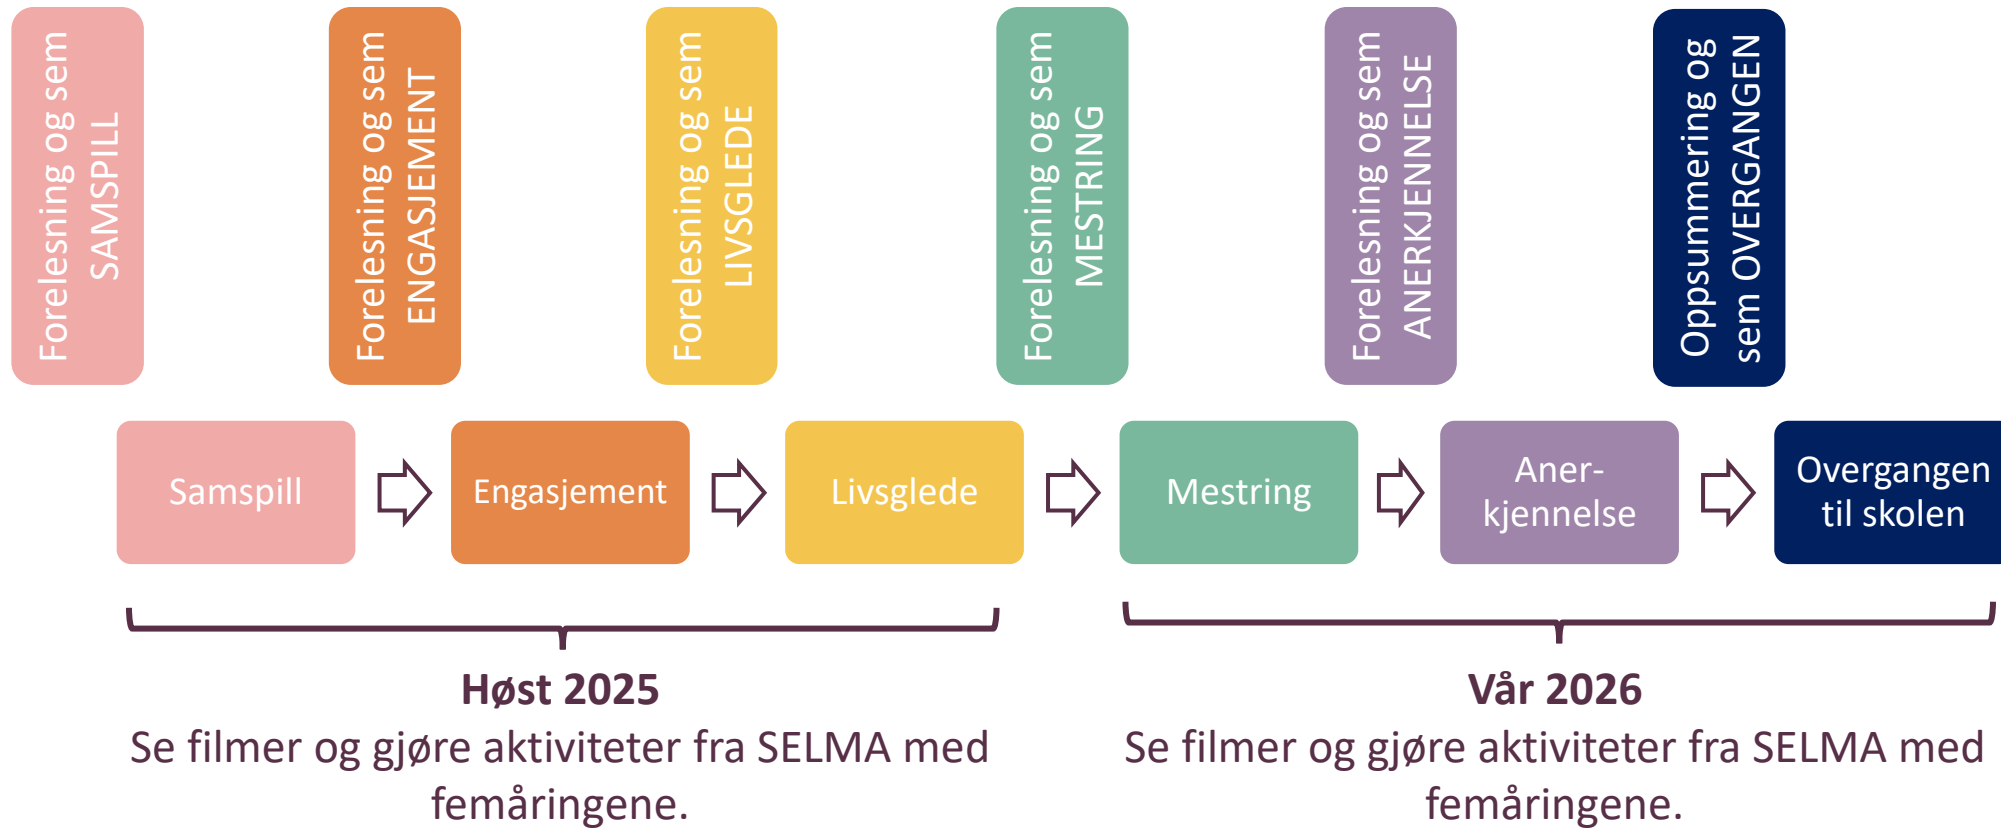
Forelesning og sem SAMSPILL

Forelesning og sem ENGASJEMENT

Forelesning og sem LIVSGLEDE

Forelesning og sem MESTRING

Forelesning og sem ANERKJENNELSE

Oppsummering og sem OVERGANGEN

Samspill

Engasjement

Livsglede

Mestring

Aner-kjennelse

Overgangen til skolen

Høst 2025
Se filmer og gjøre aktiviteter fra SELMA med femåringene.

Vår 2026
Se filmer og gjøre aktiviteter fra SELMA med femåringene.